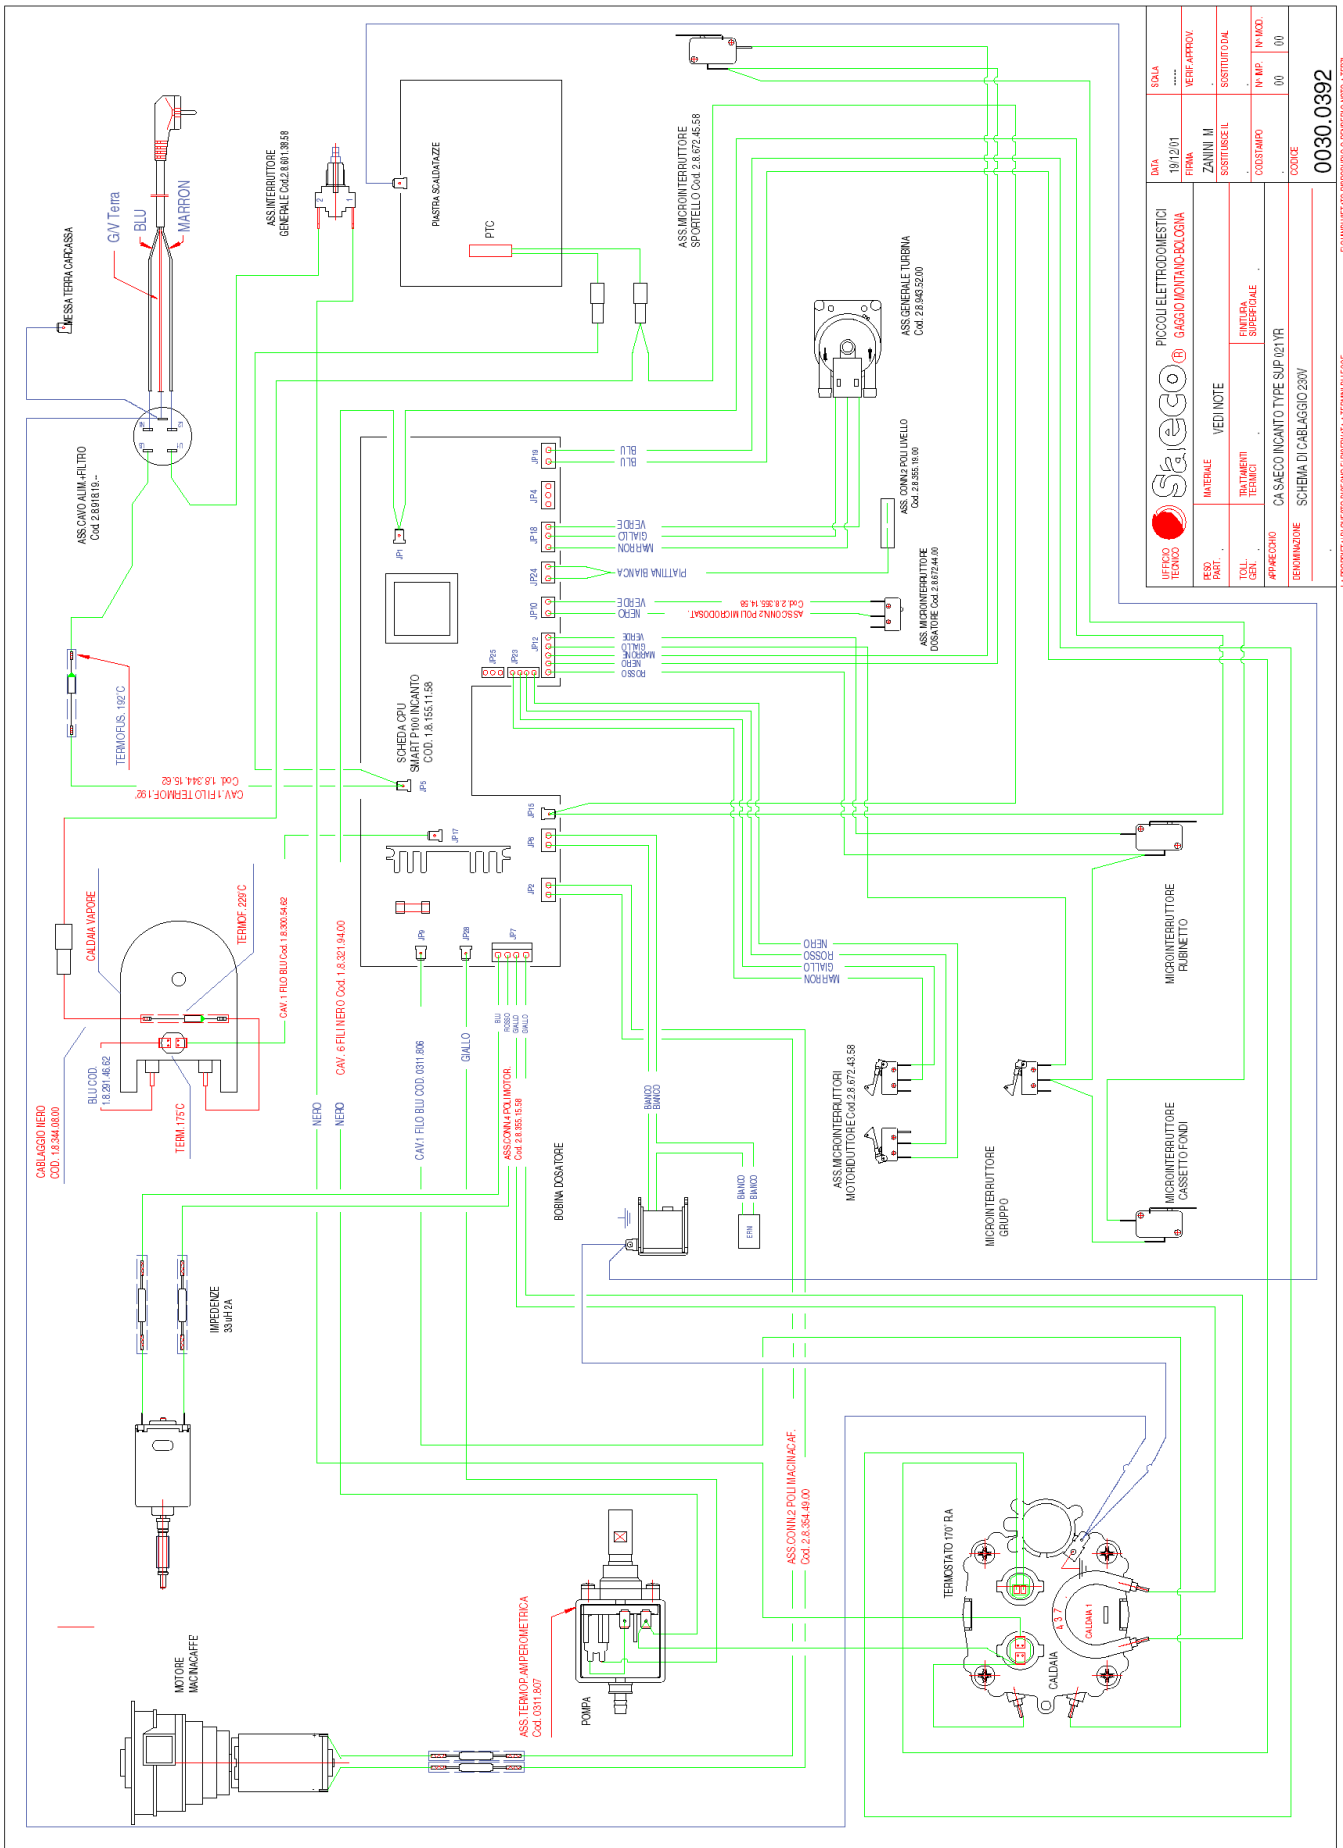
UFFICIO TECNICO

Saeco®

PICCOLI ELETTRODOMESTICI
GAGGIO MONTANO-BOLOGNA

DATA 19/12/01
FIRMA ZANINI M.
SCALA
VERIF. APPROV.
SOSTITUISCE IL
SOSTITUITO DAL
CODSTAMPO
Nº IMP. 00
Nº MOD. 00
PESO PART.
MATERIALE
VEDI NOTE
TRATTAMENTI TERMICI
FINITURA SUPERFICIALE
TOLL. GEN.
APPARECCHIO CA SAECO INCANTO TYPE SUP 021YR
DENOMINAZIONE SCHEMA DI CABLAGGIO 230V
CODICE 0030.0392

MESSA TERRA CARCASSA
G/V Terra
BLU
MARRON
ASS.CAVO ALIM.+FILTRO Cod. 2.8.918.19.--
ASS.INTERRUTTORE GENERALE Cod.2.8.601.38.58
PIASTRA SCALDATAZZE
PTC
ASS.MICROINTERRUTTORE SPORTELLO Cod. 2.8.672.45.58
ASS.GENERALE TURBINA Cod. 2.8.943.52.00
ASS. CONN.2 POLI LIVELLO Cod. 2.8.355.19.00
ASS.MICROINTERRUTTORE DOSATORE Cod. 2.8.672.44.00
ASS.CONN.2 POLI MICRODOSAT. Cod. 2.8.355.14.58
BLU
BLU
VERDE
GIALLO
MARRON
PIATTINA BIANCA
VERDE
NERO
VERDE
GIALLO
MARRON
NERO
ROSSO
JP19 JP4 JP18 JP24 JP10 JP12 JP25 JP23 JP1 JP5 JP17 JP15 JP6 JP2 JP9 JP28 JP7
SCHEDA CPU SMART P100 INCANTO COD. 1.8.155.11.58
TERMOFUS. 192°C
CAV.1 FILO TERMOFU.192° Cod. 1.8.344.16.62
CALDAIA VAPORE
TERMOF. 229°C
CAV. 1 FILO BLU Cod. 1.8.300.54.62
BLU COD. 1.8.291.46.62
TERM. 175°C
CABLAGGIO NERO COD. 1.8.344.08.00
CAV. 6 FILI NERO Cod. 1.8.321.94.00
NERO
NERO
CAV.1 FILO BLU COD. 0311.806
GIALLO
BLU ROSSO GIALLO GIALLO
ASS.CONN.4 POLI MOTOR. Cod. 2.8.355.15.58
BIANCO BIANCO
BOBINA DOSATORE
BIANCO BIANCO
EPM
NERO
ROSSO
GIALLO
MARRON
ASS.MICROINTERRUTTORI MOTORIDUTTORE Cod. 2.8.672.43.58
MICROINTERRUTTORE GRUPPO
MICROINTERRUTTORE RUBINETTO
MICROINTERRUTTORE CASSETTO FONDI
IMPEDENZE 33uH 2A
MOTORE MACINACAFFE
ASS.TERMOP.AMPEROMETRICA Cod. 0311.807
POMPA
ASS.CONN.2 POLI MACINACAF. Cod. 2.8.354.49.00
TERMOSTATO 170° RA
CALDAIA
CALDAIA 1